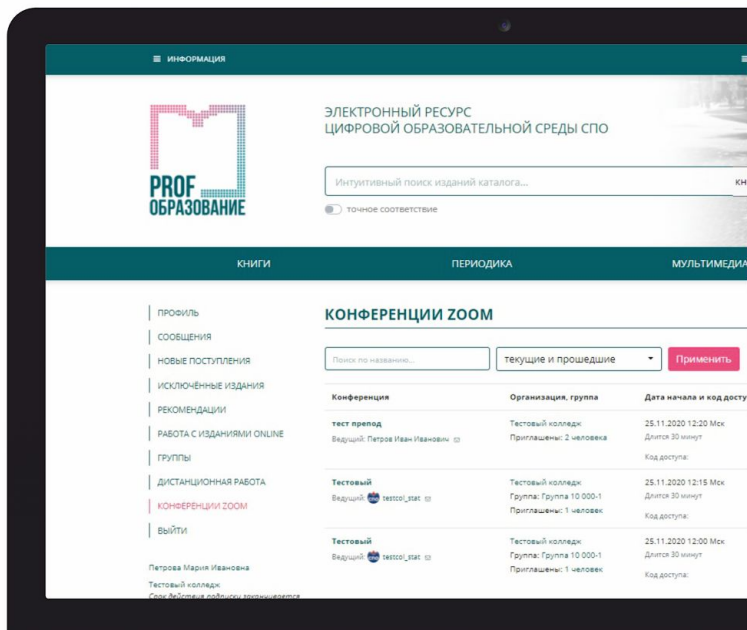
≡ ИНФОРМАЦИЯ

PROF ОБРАЗОВАНИЕ

ЭЛЕКТРОННЫЙ РЕСУРС
ЦИФРОВОЙ ОБРАЗОВАТЕЛЬНОЙ СРЕДЫ СПО

Интуитивный поиск изданий каталога...

КН

точное соответствие

КНИГИ

ПЕРИОДИКА

МУЛЬТИМЕДИА

ПРОФИЛЬ
СООБЩЕНИЯ
НОВЫЕ ПОСТУПЛЕНИЯ
ИСКЛЮЧЁННЫЕ ИЗДАНИЯ
РЕКОМЕНДАЦИИ
РАБОТА С ИЗДАНИЯМИ ONLINE
ГРУППЫ
ДИСТАНЦИОННАЯ РАБОТА
КОНФЕРЕНЦИИ ZOOM
ВЫЙТИ

Петрова Мария Ивановна
Тестовый колледж
Срок действия подписки заканчивается

КОНФЕРЕНЦИИ ZOOM

Поиск по названию...

текущие и прошедшие

Применить

| Конференция | Организация, группа | Дата начала и код доступа |
|---|---|---|
| тест препод Ведущий: Петров Иван Иванович | Тестовый колледж Приглашены: 2 человека | 25.11.2020 12:20 Мск Длится 30 минут Код доступа: |
| Тестовый Ведущий: testcol_stat | Тестовый колледж Группа: Группа 10 000-1 Приглашены: 1 человек | 25.11.2020 12:15 Мск Длится 30 минут Код доступа: |
| Тестовый Ведущий: testcol_stat | Тестовый колледж Группа: Группа 10 000-1 Приглашены: 1 человек | 25.11.2020 12:00 Мск Длится 30 минут Код доступа: |